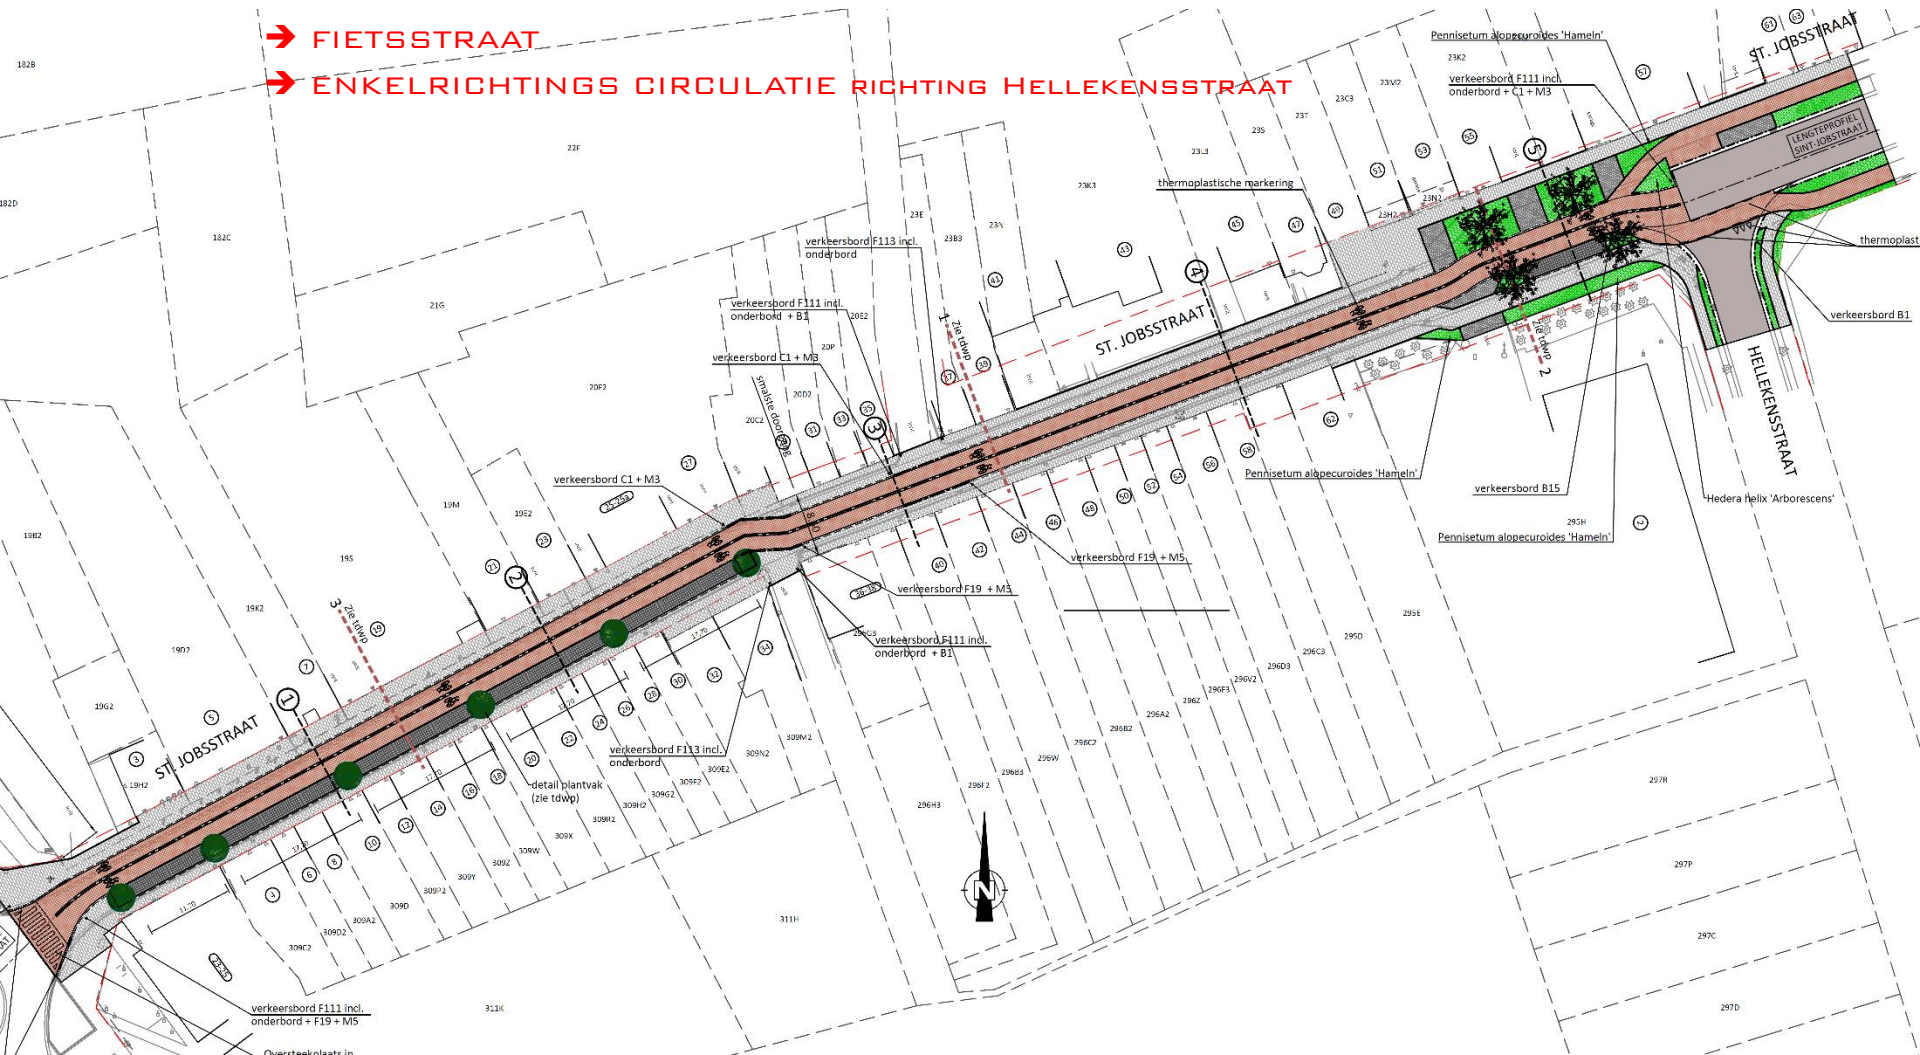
FIETSSTRAAT
ENKELRICHTINGS CIRCULATIE RICHTING HELLEKENSSTRAAT

182B
182D
182C
22F
21G
20F2
19M
19E2
19S
19B2
19K2
19D2
19G2
19H2

Pennisetum alopecuroides 'Hameln'
23K2
verkeersbord F111 incl. onderbord + C1 + M3
ST. JOBSSTRAAT
LENGTEPROFIEL SINT-JOBSSTRAAT
thermoplastische markering
thermoplast
verkeersbord B1
HELLEKENSSTRAAT
verkeersbord F113 incl. onderbord
verkeersbord F111 incl. onderbord + B1
verkeersbord C1 + M3
smalste doorgang
ST. JOBSSTRAAT
zie tdwp 1
zie tdwp 2
zie tdwp 3
Pennisetum alopecuroides 'Hameln'
verkeersbord B15
Hedera helix 'Arborescens'
Pennisetum alopecuroides 'Hameln'
verkeersbord C1 + M3
verkeersbord F19 + M5
verkeersbord F19 + M5
verkeersbord F111 incl. onderbord + B1
verkeersbord F113 incl. onderbord
detail plantvak (zie tdwp)
ST. JOBSSTRAAT
verkeersbord F111 incl. onderbord + F19 + M5
Oversteekplaats in
1
2
3
4
5
N
311H
311K
297R
297P
297C
297D
295E
295D